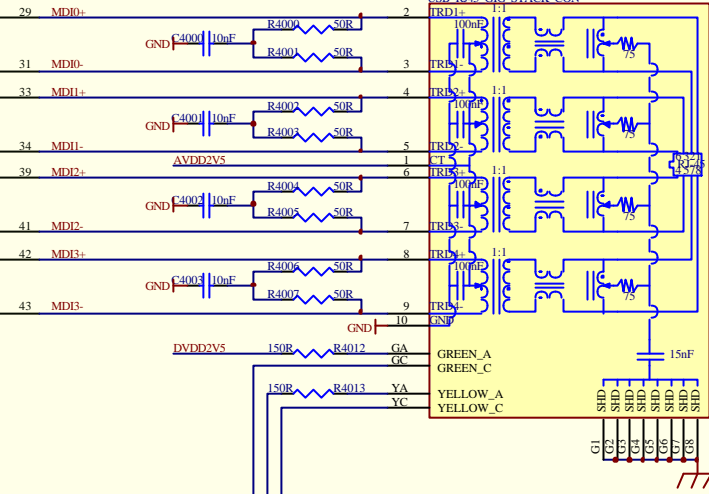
29 MDI0+
GND C4000 10nF
R4000 50R
R4001 50R
2 TRD1+
3 TRD1-
31 MDI0-
33 MDI1+
GND C4001 10nF
R4002 50R
R4003 50R
4 TRD2+
5 TRD2-
34 MDI1-
AVDD2V5
1 CT
39 MDI2+
6 TRD3+
GND C4002 10nF
R4004 50R
R4005 50R
41 MDI2-
7 TRD3-
42 MDI3+
8 TRD4+
GND C4003 10nF
R4006 50R
R4007 50R
43 MDI3-
9 TRD4-
GND 10 GND
DVDD2V5 150R R4012 GA GREEN_A
GC GREEN_C
150R R4013 YA YELLOW_A
YC YELLOW_C
1:1 100nF 75
1:1 100nF 75
1:1 100nF 75
1:1 100nF 75
RJ45 6321 4578
15nF
SHD SHD SHD SHD SHD SHD SHD SHD
G1 G2 G3 G4 G5 G6 G7 G8